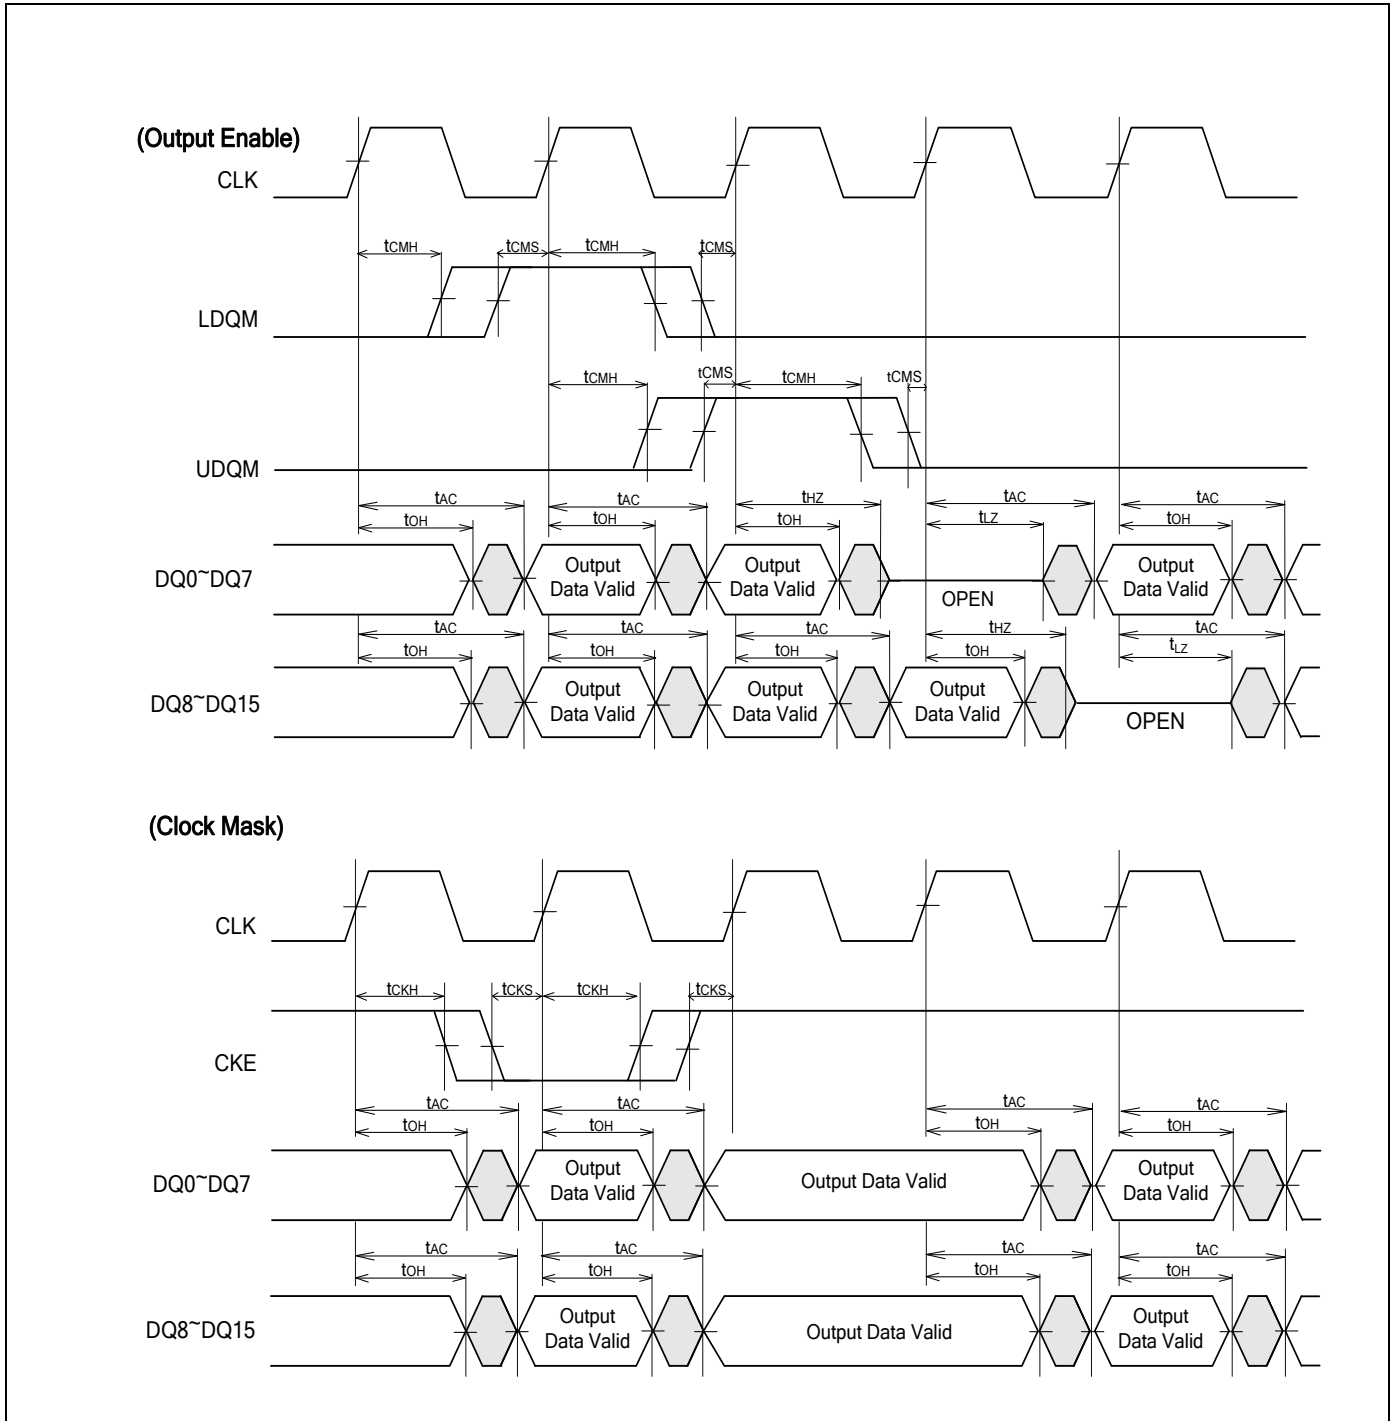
(Output Enable)

CLK

$t_{CMH}$ $t_{CMS}$ $t_{CMH}$ $t_{CMS}$

LDQM

$t_{CMH}$ $t_{CMS}$ $t_{CMH}$ $t_{CMS}$

UDQM

$t_{AC}$ $t_{OH}$ $t_{AC}$ $t_{OH}$ $t_{HZ}$ $t_{OH}$ $t_{AC}$ $t_{LZ}$ $t_{AC}$ $t_{OH}$

DQ0~DQ7 Output Data Valid Output Data Valid OPEN Output Data Valid

$t_{AC}$ $t_{OH}$ $t_{AC}$ $t_{OH}$ $t_{AC}$ $t_{OH}$ $t_{HZ}$ $t_{OH}$ $t_{AC}$ $t_{LZ}$

DQ8~DQ15 Output Data Valid Output Data Valid Output Data Valid OPEN

(Clock Mask)

CLK

$t_{CKH}$ $t_{CKS}$ $t_{CKH}$ $t_{CKS}$

CKE

$t_{AC}$ $t_{OH}$ $t_{AC}$ $t_{OH}$ $t_{AC}$ $t_{OH}$ $t_{AC}$ $t_{OH}$

DQ0~DQ7 Output Data Valid Output Data Valid Output Data Valid

$t_{AC}$ $t_{OH}$ $t_{AC}$ $t_{OH}$ $t_{AC}$ $t_{OH}$ $t_{AC}$ $t_{OH}$

DQ8~DQ15 Output Data Valid Output Data Valid Output Data Valid